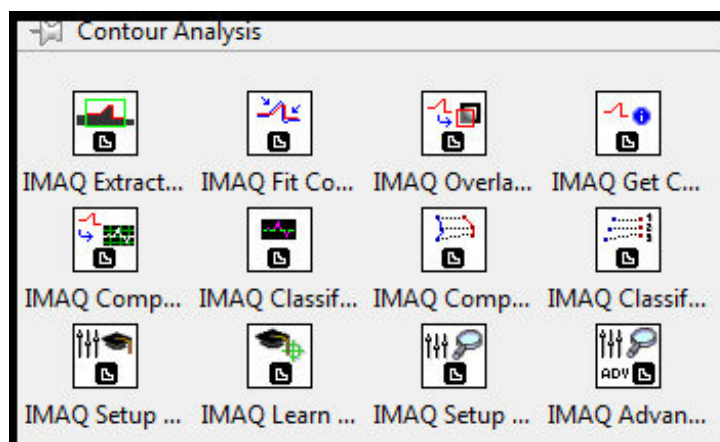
Contour Analysis

IMAQ Extract... IMAQ Fit Co... IMAQ Overla... IMAQ Get C...

IMAQ Comp... IMAQ Classif... IMAQ Comp... IMAQ Classif...

IMAQ Setup ... IMAQ Learn ... IMAQ Setup ... IMAQ Advan...

ADV